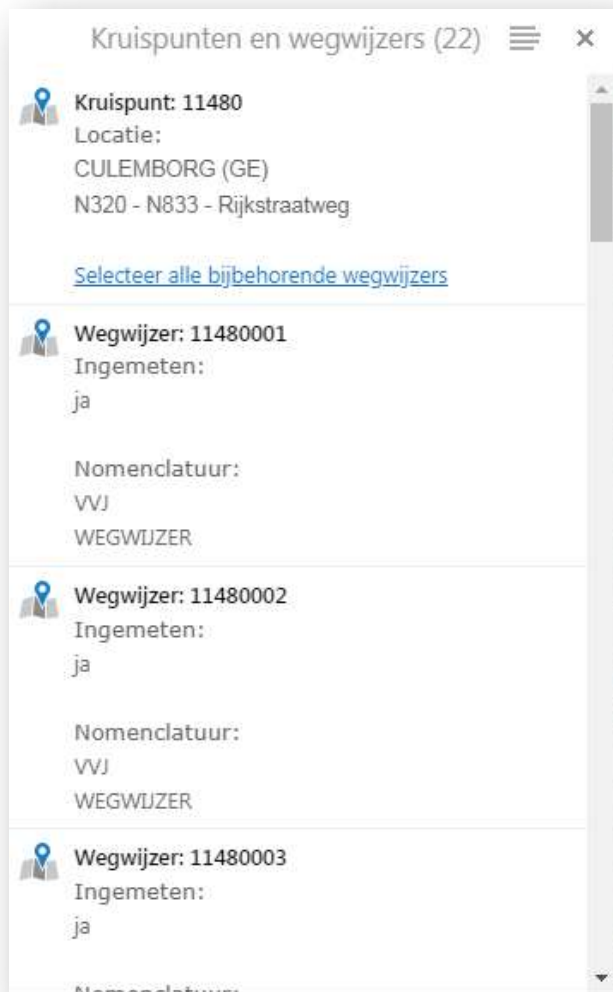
Kruispunten en wegwijzers (22)

Kruispunt: 11480
Locatie:
CULEMBORG (GE)
N320 - N833 - Rijkstraatweg

Selecteer alle bijbehorende wegwijzers

Wegwijzer: 11480001
Ingemeten:
ja

Nomenclatuur:
VVJ
WEGWIJZER

Wegwijzer: 11480002
Ingemeten:
ja

Nomenclatuur:
VVJ
WEGWIJZER

Wegwijzer: 11480003
Ingemeten:
ja

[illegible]